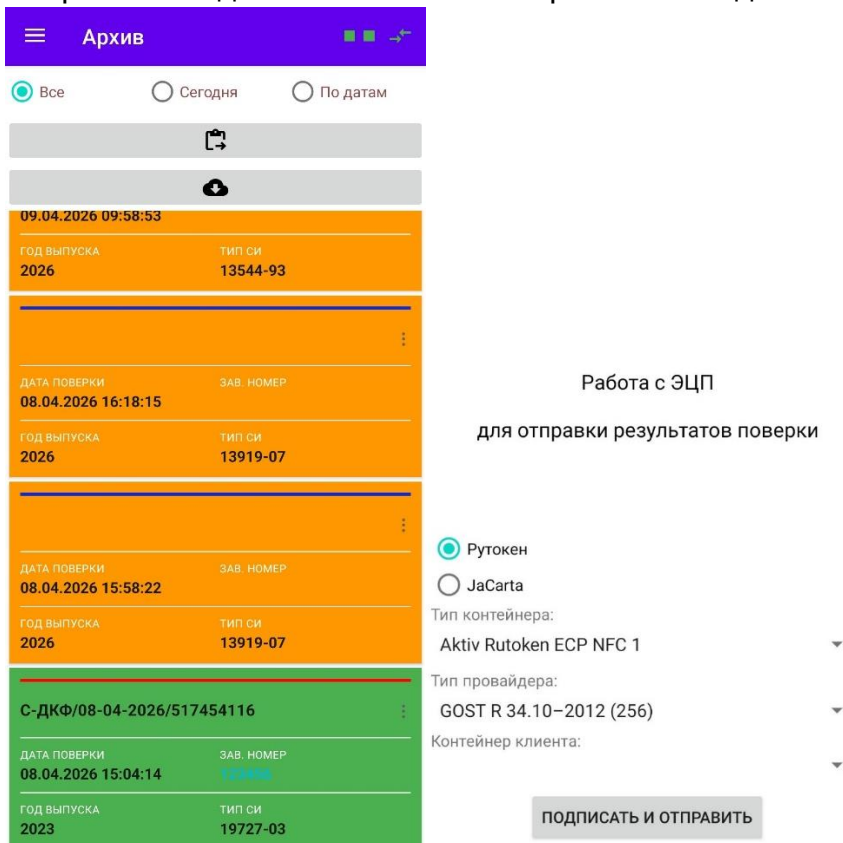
Архив

Все
Сегодня
По датам

09.04.2026 09:58:53
ГОД ВЫПУСКА
2026
ТИП СИ
13544-93

ДАТА ПОВЕРКИ
08.04.2026 16:18:15
ЗАВ. НОМЕР
ГОД ВЫПУСКА
2026
ТИП СИ
13919-07

ДАТА ПОВЕРКИ
08.04.2026 15:58:22
ЗАВ. НОМЕР
ГОД ВЫПУСКА
2026
ТИП СИ
13919-07

С-ДКФ/08-04-2026/517454116
ДАТА ПОВЕРКИ
08.04.2026 15:04:14
ЗАВ. НОМЕР
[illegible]
ГОД ВЫПУСКА
2023
ТИП СИ
19727-03

Работа с ЭЦП

для отправки результатов поверки

Рутокен
JaCarta
Тип контейнера:
Aktiv Rutoken ECP NFC 1
Тип провайдера:
GOST R 34.10–2012 (256)
Контейнер клиента:

ПОДПИСАТЬ И ОТПРАВИТЬ